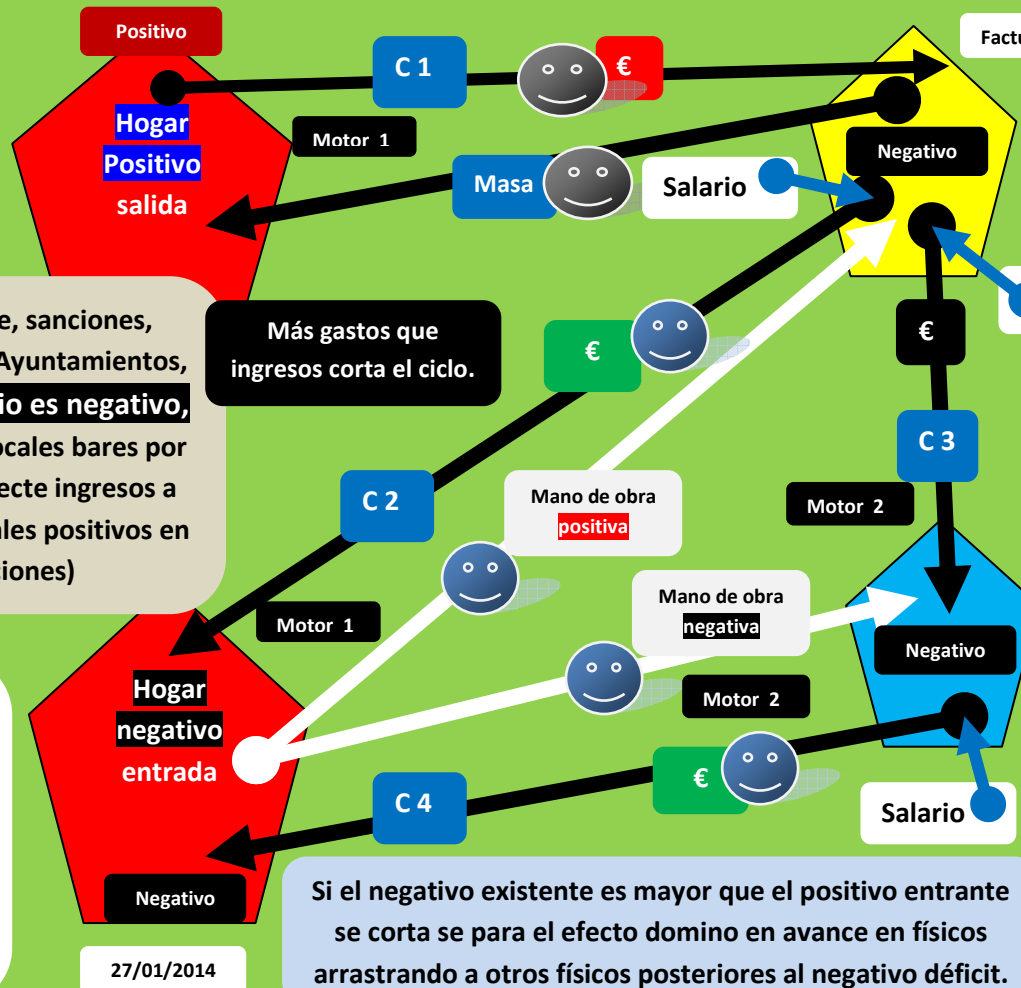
Positivo

Factu

C 1

€

Hogar Positivo salida

Motor 1

Negativo

Masa

Salario

e, sanciones, Ayuntamientos, io es negativo, ocales bares por ecte ingresos a ales positivos en iones)

Más gastos que ingresos corta el ciclo.

€

€

C 3

C 2

Mano de obra positiva

Motor 2

Mano de obra negativa

Motor 1

Negativo

Hogar negativo entrada

Motor 2

€

C 4

Salario

Negativo

Si el negativo existente es mayor que el positivo entrante se corta se para el efecto domino en avance en físicos arrastrando a otros físicos posteriores al negativo déficit.

27/01/2014